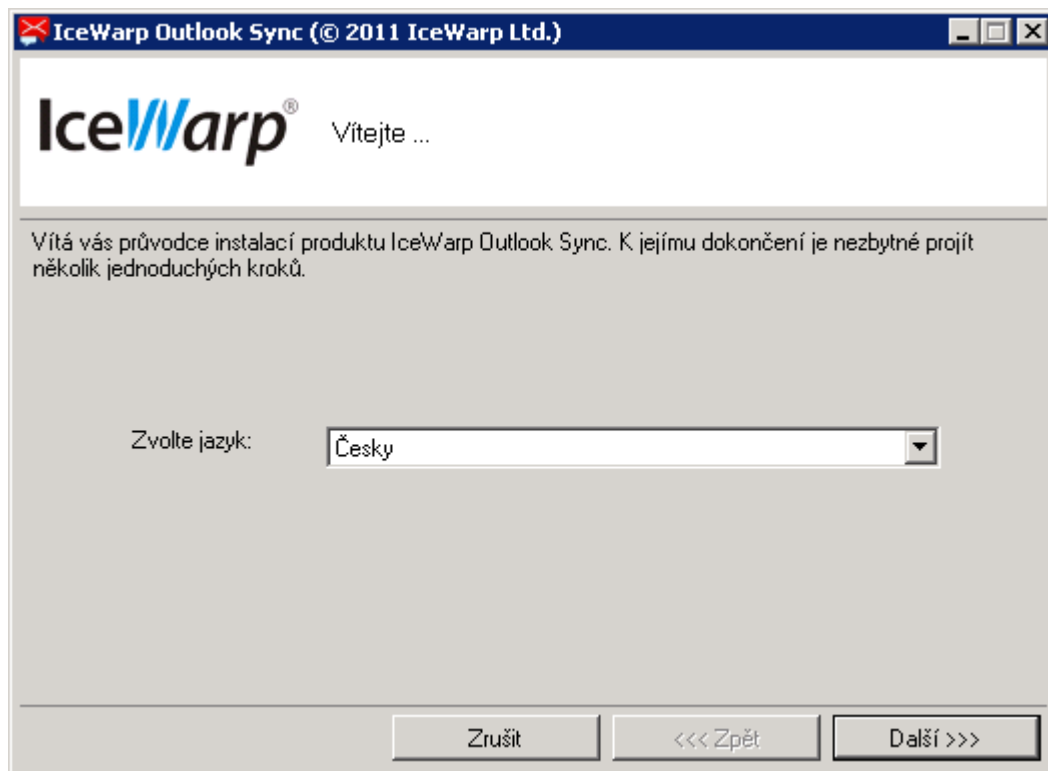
IceWarp Outlook Sync (© 2011 IceWarp Ltd.)

IceWarp®

Vítejte ...

Vítá vás průvodce instalací produktu IceWarp Outlook Sync. K jejímu dokončení je nezbytné projít několik jednoduchých kroků.

Zvolte jazyk:

Česky

Zrušit

<<< Zpět

Další >>>